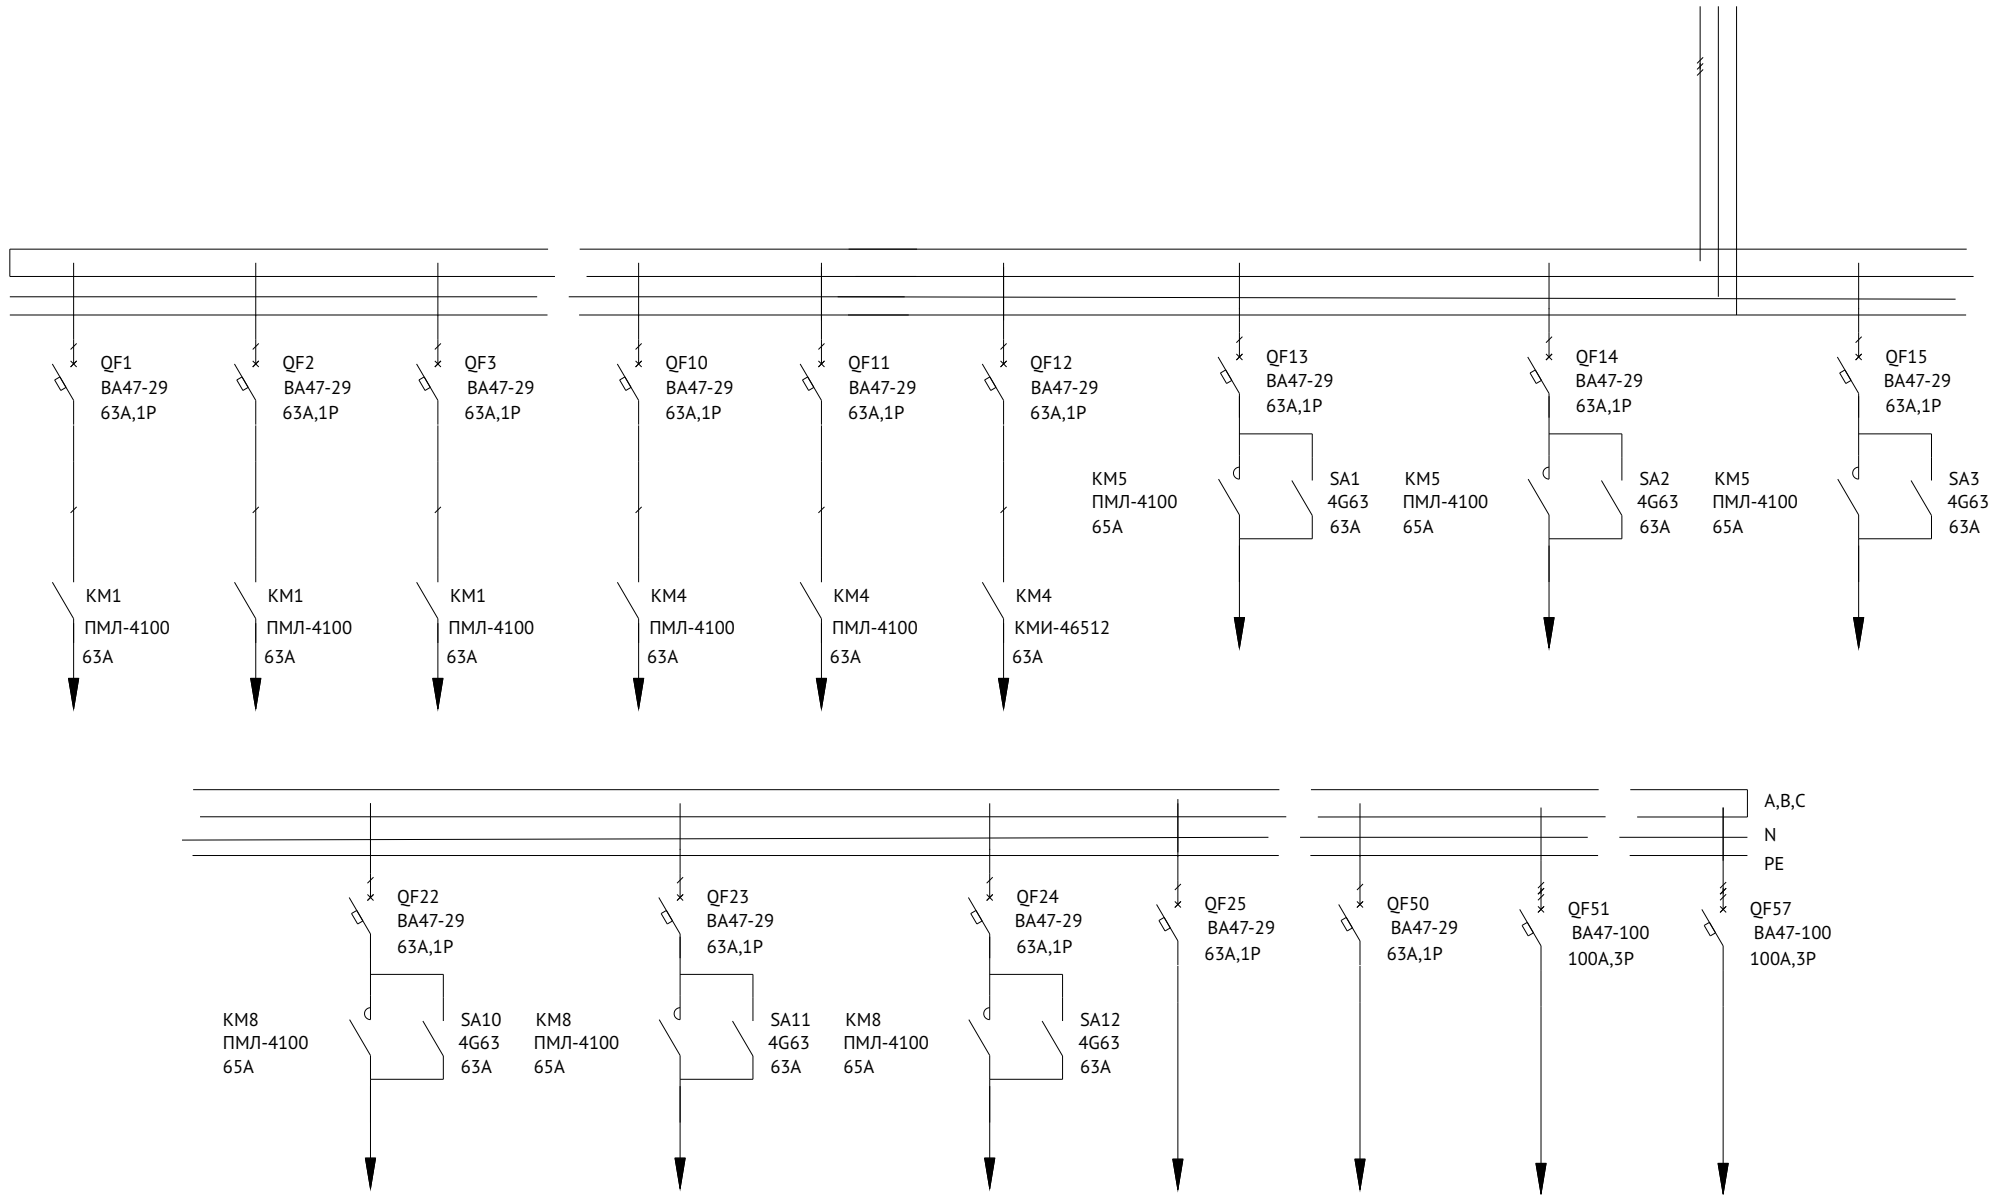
QF1
ВА47-29
63А,1Р

QF2
ВА47-29
63А,1Р

QF3
ВА47-29
63А,1Р

QF10
ВА47-29
63А,1Р

QF11
ВА47-29
63А,1Р

QF12
ВА47-29
63А,1Р

QF13
ВА47-29
63А,1Р

QF14
ВА47-29
63А,1Р

QF15
ВА47-29
63А,1Р

КМ5
ПМЛ-4100
65А

SA1
4G63
63А

КМ5
ПМЛ-4100
65А

SA2
4G63
63А

КМ5
ПМЛ-4100
65А

SA3
4G63
63А

КМ1
ПМЛ-4100
63А

КМ1
ПМЛ-4100
63А

КМ1
ПМЛ-4100
63А

КМ4
ПМЛ-4100
63А

КМ4
ПМЛ-4100
63А

КМ4
КМИ-46512
63А

A,B,C
N
PE

QF22
ВА47-29
63А,1Р

QF23
ВА47-29
63А,1Р

QF24
ВА47-29
63А,1Р

QF25
ВА47-29
63А,1Р

QF50
ВА47-29
63А,1Р

QF51
ВА47-100
100А,3Р

QF57
ВА47-100
100А,3Р

КМ8
ПМЛ-4100
65А

SA10
4G63
63А

КМ8
ПМЛ-4100
65А

SA11
4G63
63А

КМ8
ПМЛ-4100
65А

SA12
4G63
63А